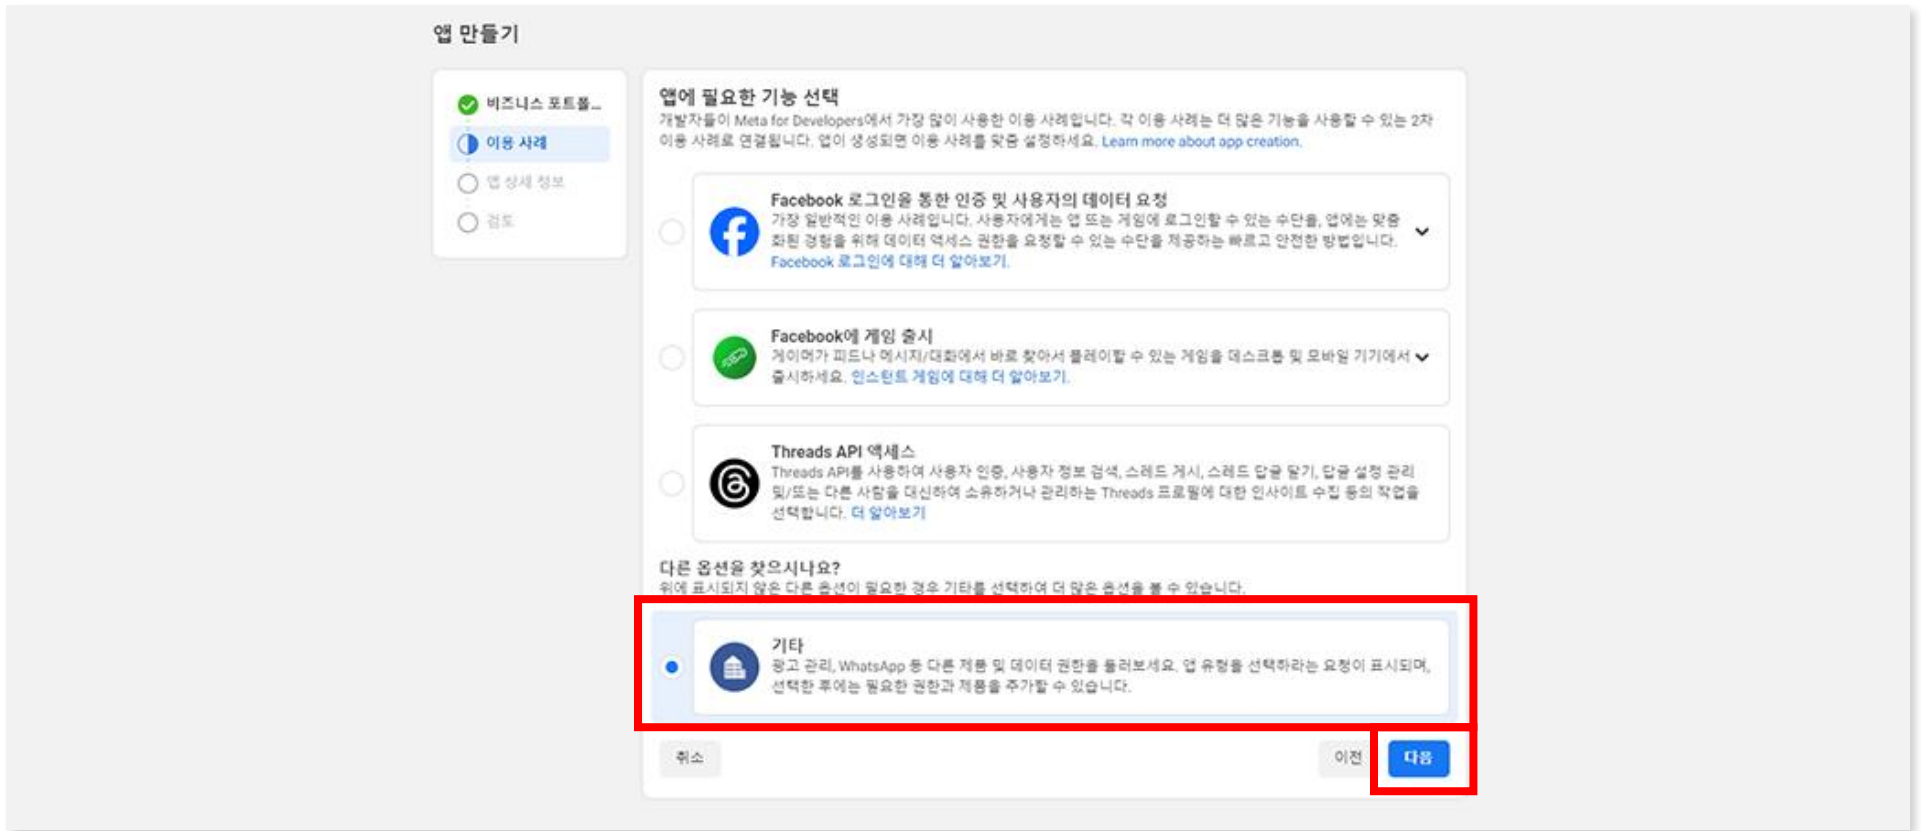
앱 만들기

비즈니스 포트폴...
이용 사례
앱 상세 정보
검토

앱에 필요한 기능 선택
개발자들이 Meta for Developers에서 가장 많이 사용한 이용 사례입니다. 각 이용 사례는 더 많은 기능을 사용할 수 있는 2차 이용 사례로 연결됩니다. 앱이 생성되면 이용 사례를 맞춤 설정하세요. Learn more about app creation.

Facebook 로그인을 통한 인증 및 사용자의 데이터 요청
가장 일반적인 이용 사례입니다. 사용자에게는 앱 또는 게임에 로그인할 수 있는 수단을, 앱에는 맞춤화된 경험을 위해 데이터 액세스 권한을 요청할 수 있는 수단을 제공하는 빠르고 안전한 방법입니다. Facebook 로그인에 대해 더 알아보기.

Facebook에 게임 출시
게이머가 피드나 메시지/대화에서 바로 찾아서 플레이할 수 있는 게임을 데스크톱 및 모바일 기기에서 출시하세요. 인스턴트 게임에 대해 더 알아보기.

Threads API 액세스
Threads API를 사용하여 사용자 인증, 사용자 정보 검색, 스레드 게시, 스레드 답글 닫기, 답글 설정 관리 및/또는 다른 사람을 대신하여 소유하거나 관리하는 Threads 프로필에 대한 인사이트 수집 등의 작업을 선택합니다. 더 알아보기

다른 옵션을 찾으시나요?
위에 표시되지 않은 다른 옵션이 필요한 경우 기타를 선택하여 더 많은 옵션을 볼 수 있습니다.

기타
광고 관리, WhatsApp 등 다른 제품 및 데이터 권한을 둘러보세요. 앱 유형을 선택하라는 요청이 표시되며, 선택한 후에는 필요한 권한과 제품을 추가할 수 있습니다.

취소
이전
다음